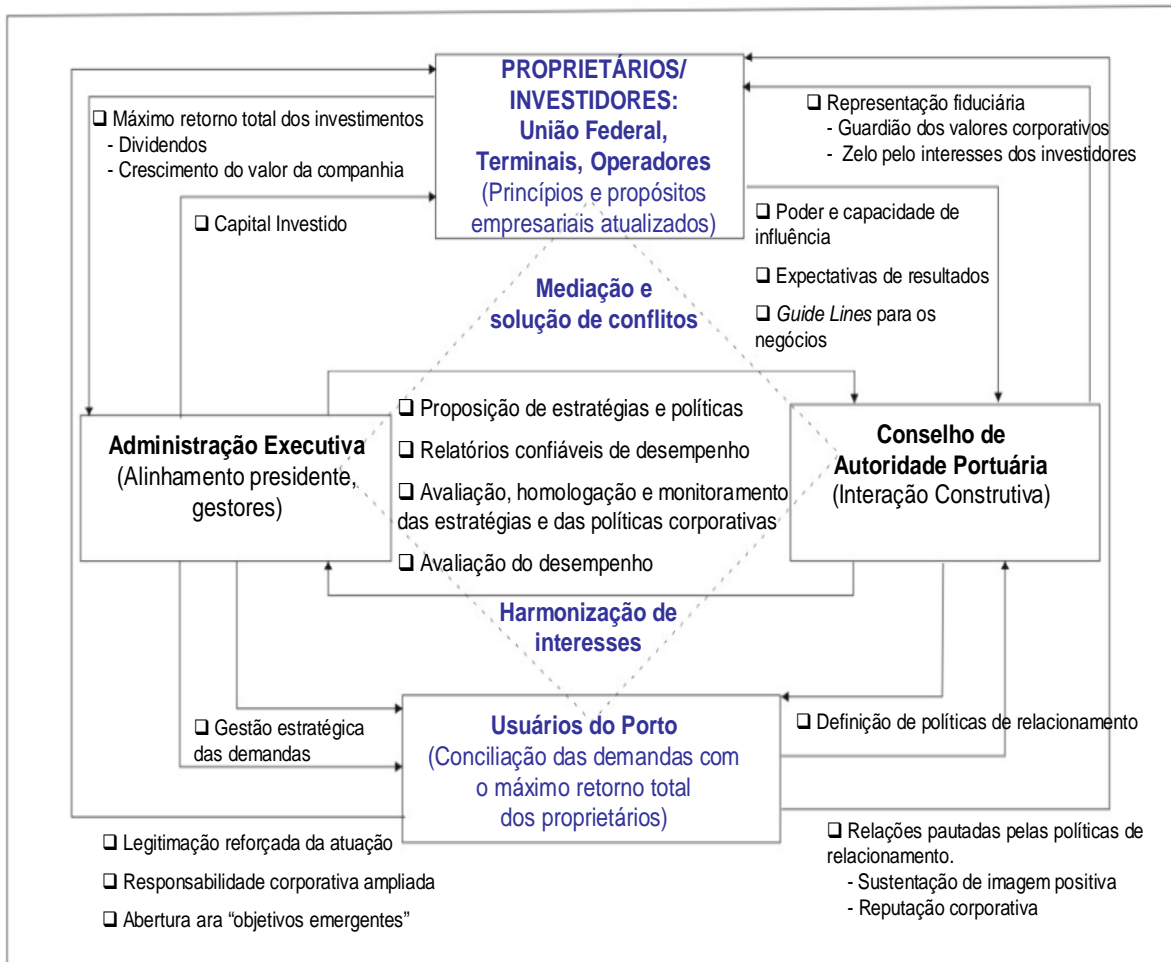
PROPRIETÁRIOS/ INVESTIDORES: União Federal, Terminais, Operadores
(Princípios e propósitos empresariais atualizados)

❑ Máximo retorno total dos investimentos
- Dividendos
- Crescimento do valor da companhia

❑ Capital Investido

❑ Representação fiduciária
- Guardião dos valores corporativos
- Zelo pelo interesses dos investidores

❑ Poder e capacidade de influência

❑ Expectativas de resultados

❑ *Guide Lines* para os negócios

Mediação e solução de conflitos

Administração Executiva
(Alinhamento presidente, gestores)

❑ Proposição de estratégias e políticas

❑ Relatórios confiáveis de desempenho

❑ Avaliação, homologação e monitoramento das estratégias e das políticas corporativas

❑ Avaliação do desempenho

Conselho de Autoridade Portuária
(Interação Construtiva)

Harmonização de interesses

❑ Gestão estratégica das demandas

Usuários do Porto
(Conciliação das demandas com o máximo retorno total dos proprietários)

❑ Definição de políticas de relacionamento

❑ Legitimação reforçada da atuação

❑ Responsabilidade corporativa ampliada

❑ Abertura ara "objetivos emergentes"

❑ Relações pautadas pelas políticas de relacionamento.
- Sustentação de imagem positiva
- Reputação corporativa